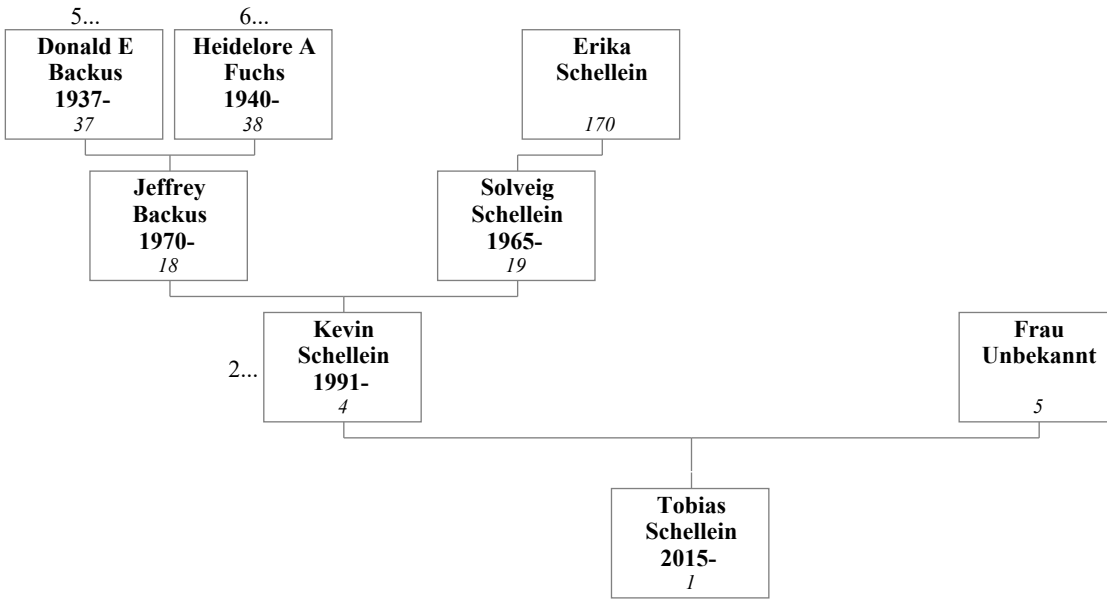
5...
Donald E Backus 1937-
37

6...
Heidelore A Fuchs 1940-
38

Erika Schellein
170

Jeffrey Backus 1970-
18

Solveig Schellein 1965-
19

2...
Kevin Schellein 1991-
4

Frau Unbekannt
5

Tobias Schellein 2015-
1